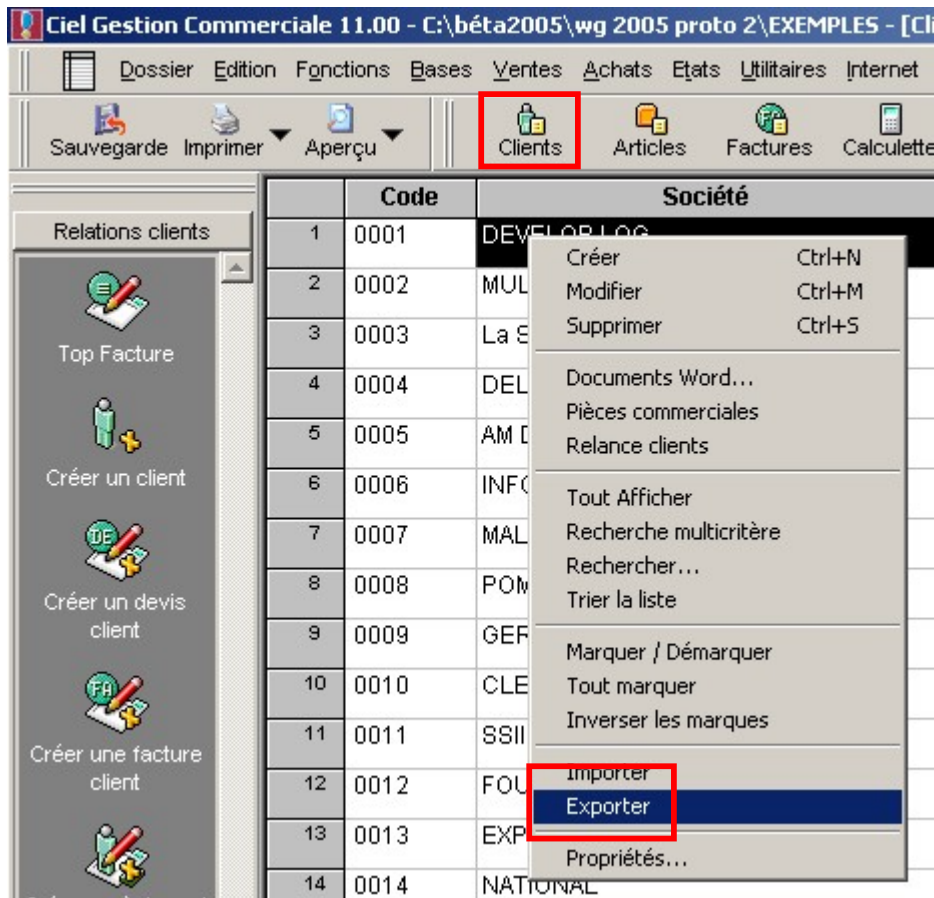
Ciel Gestion Commerciale 11.00 - C:\béta2005\wg 2005 proto 2\EXEMPLES - [Cli

Dossier Edition Fonctions Bases Ventes Achats Etats Utilitaires Internet

Sauvegarde Imprimer Aperçu Clients Articles Factures Calculette

Relations clients

Top Facture

Créer un client

Créer un devis client

Créer une facture client

| | Code | Société |
|---|---|---|
| 1 | 0001 | DEVELOP LOG |
| 2 | 0002 | MUL |
| 3 | 0003 | La S |
| 4 | 0004 | DEL |
| 5 | 0005 | AM D |
| 6 | 0006 | INFO |
| 7 | 0007 | MAL |
| 8 | 0008 | POM |
| 9 | 0009 | GER |
| 10 | 0010 | CLE |
| 11 | 0011 | SSII |
| 12 | 0012 | FOU |
| 13 | 0013 | EXP |
| 14 | 0014 | NATIONAL |

Créer Ctrl+N
Modifier Ctrl+M
Supprimer Ctrl+S
Documents Word...
Pièces commerciales
Relance clients
Tout Afficher
Recherche multicritère
Rechercher...
Trier la liste
Marquer / Démarquer
Tout marquer
Inverser les marques
Importer
Exporter
Propriétés...